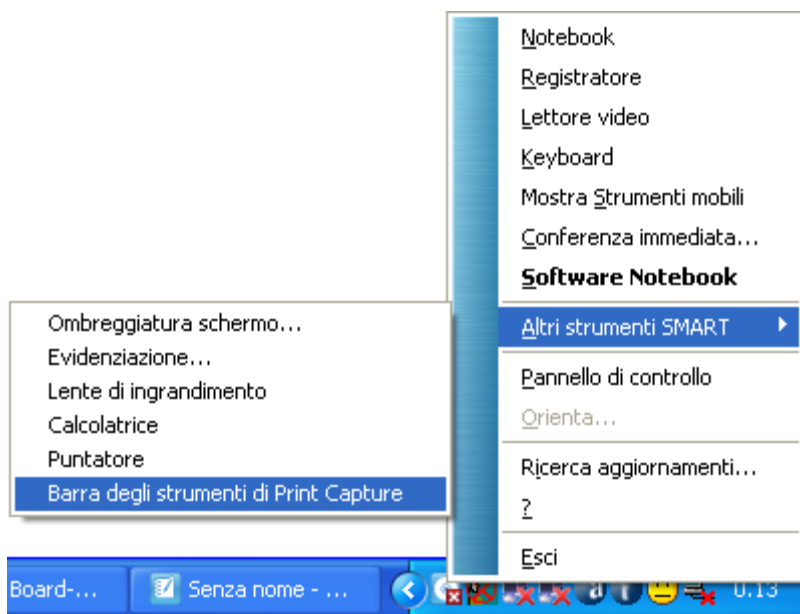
Notebook
Registratore
Lettore video
Keyboard
Mostra Strumenti mobili
Conferenza immediata...
Software Notebook
Altri strumenti SMART
Pannello di controllo
Orienta...
Ricerca aggiornamenti...
?
Esci

Ombreggiatura schermo...
Evidenziazione...
Lente di ingrandimento
Calcolatrice
Puntatore
Barra degli strumenti di Print Capture

Board-...
Senza nome - ...
0.13